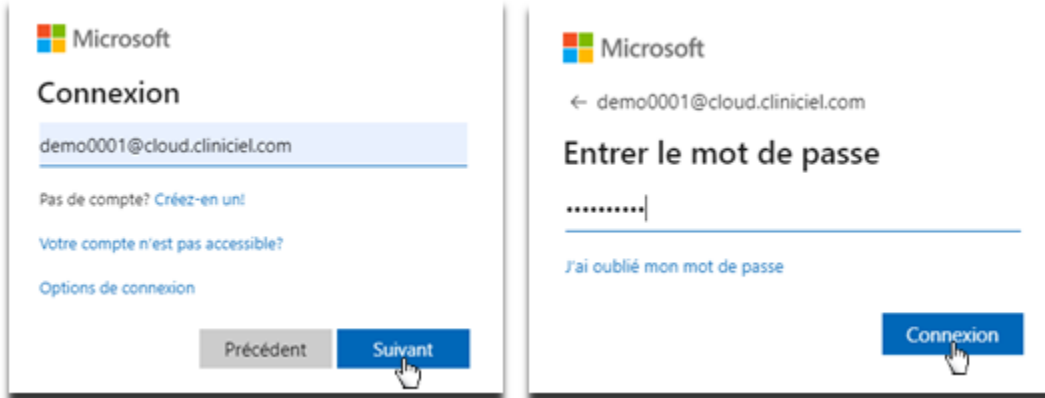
Microsoft

Connexion

demo0001@cloud.cliniciel.com

Pas de compte? Créez-en un!

Votre compte n'est pas accessible?

Options de connexion

Précédent

Suivant

Microsoft

← demo0001@cloud.cliniciel.com

Entrer le mot de passe

••••••••••

J'ai oublié mon mot de passe

Connexion